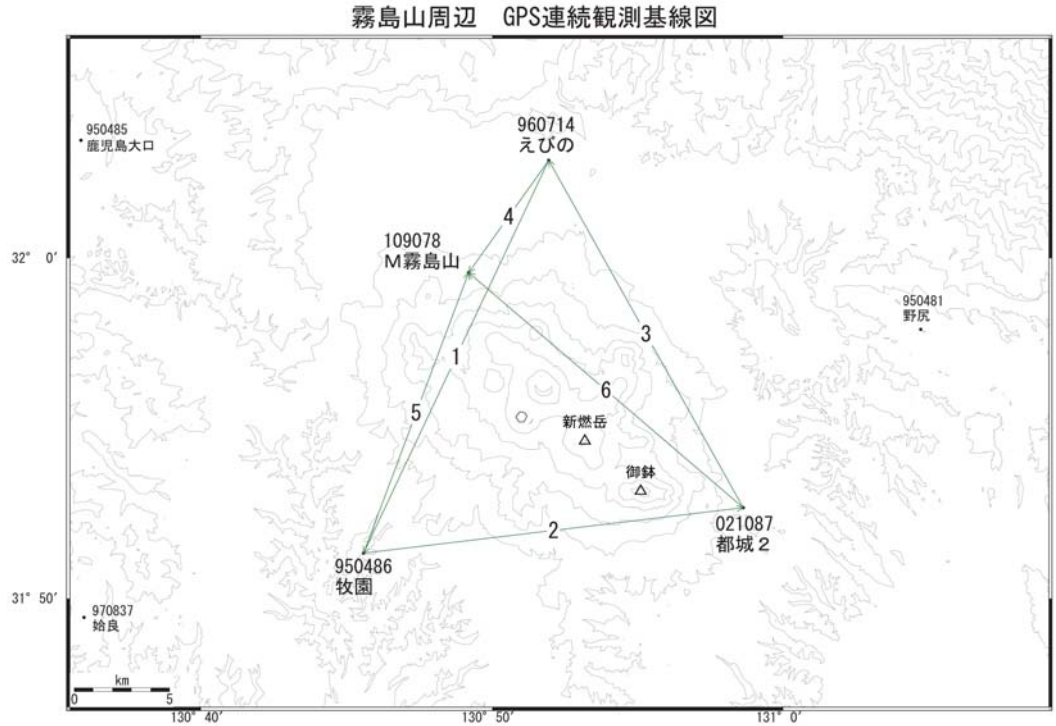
霧島山周辺　GPS連続観測基線図

950485
鹿児島大口

960714
えびの

4

109078
M霧島山

32° 0′

950481
野尻

3

1

6

5

新燃岳

御鉢

2

021087
都城２

950486
牧園

31° 50′

970837
姶良

0　km　5

130° 40′

130° 50′

131° 0′